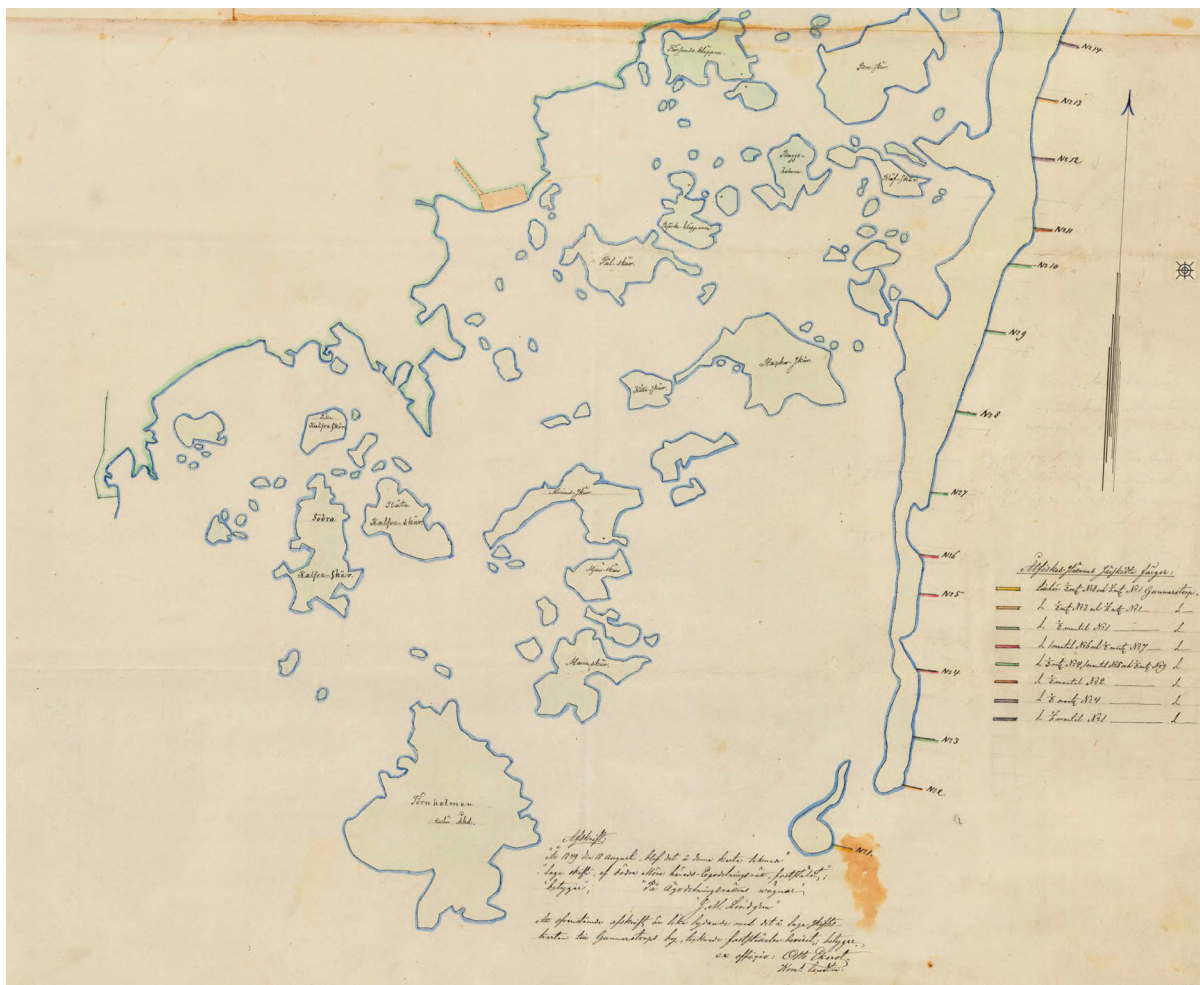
Kaffsunds klapparne
Dersskär
Broggeholmen
Kaf-skär
Kirke klapparne
Pal-skär
Maske-skär
Kåta skär
Lilla Kalfse-skär
Stora Kalfse-skär
Södra Kalfse-skär
Mond skär
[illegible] skär
Mannskär
Törnholmen
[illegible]

N:o 14
N:o 13
N:o 12
N:o 11
N:o 10
N:o 9
N:o 8
N:o 7
N:o 6
N:o 5
N:o 4
N:o 3
N:o 2
N:o 1

Afstickes-Hamns fastställda färger:
Lader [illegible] N:o 8 och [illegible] N:o 1 Gammerstorps
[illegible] N:o 3 och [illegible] N:o 1 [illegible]
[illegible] N:o 1 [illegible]
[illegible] N:o 6 och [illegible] N:o 7 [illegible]
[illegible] N:o 8 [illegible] N:o 8 och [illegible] N:o 9 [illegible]
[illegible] N:o 2 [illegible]
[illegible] N:o 4 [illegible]
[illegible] N:o 1 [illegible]

Afskrift.
"År 1819 den 11 augusti, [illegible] det å denna karta tekna-"
"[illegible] skiftet, af södra Möre härads Egodelnings-rätt, fastställdt;"
"betygar; På Egodelningsrättens wägnar;"
"Gell. Lindgren"
Att ofwanstående afskrift är lika lydande med det å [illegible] skifts-kartan å Gammerstorp by, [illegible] fastställelse-beviset, betygar.
ex officio: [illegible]
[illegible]